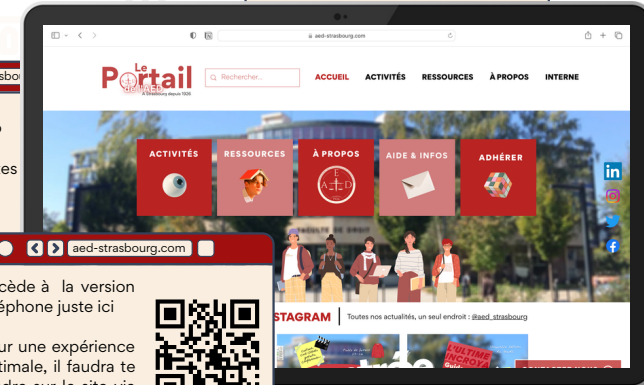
aed-strasbourg.com

Le Portail de l'AED
À Strasbourg depuis 1926

Rechercher...

ACCUEIL
ACTIVITÉS
RESSOURCES
À PROPOS
INTERNE

ACTIVITÉS
RESSOURCES
À PROPOS
AIDE & INFOS
ADHÉRER

STAGRAM
Toutes nos actualités, un seul endroit : @aed_strasbourg

aed-strasbourg.com

cède à la version
éphone juste ici

ur une expérience
timale, il faudra te
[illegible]